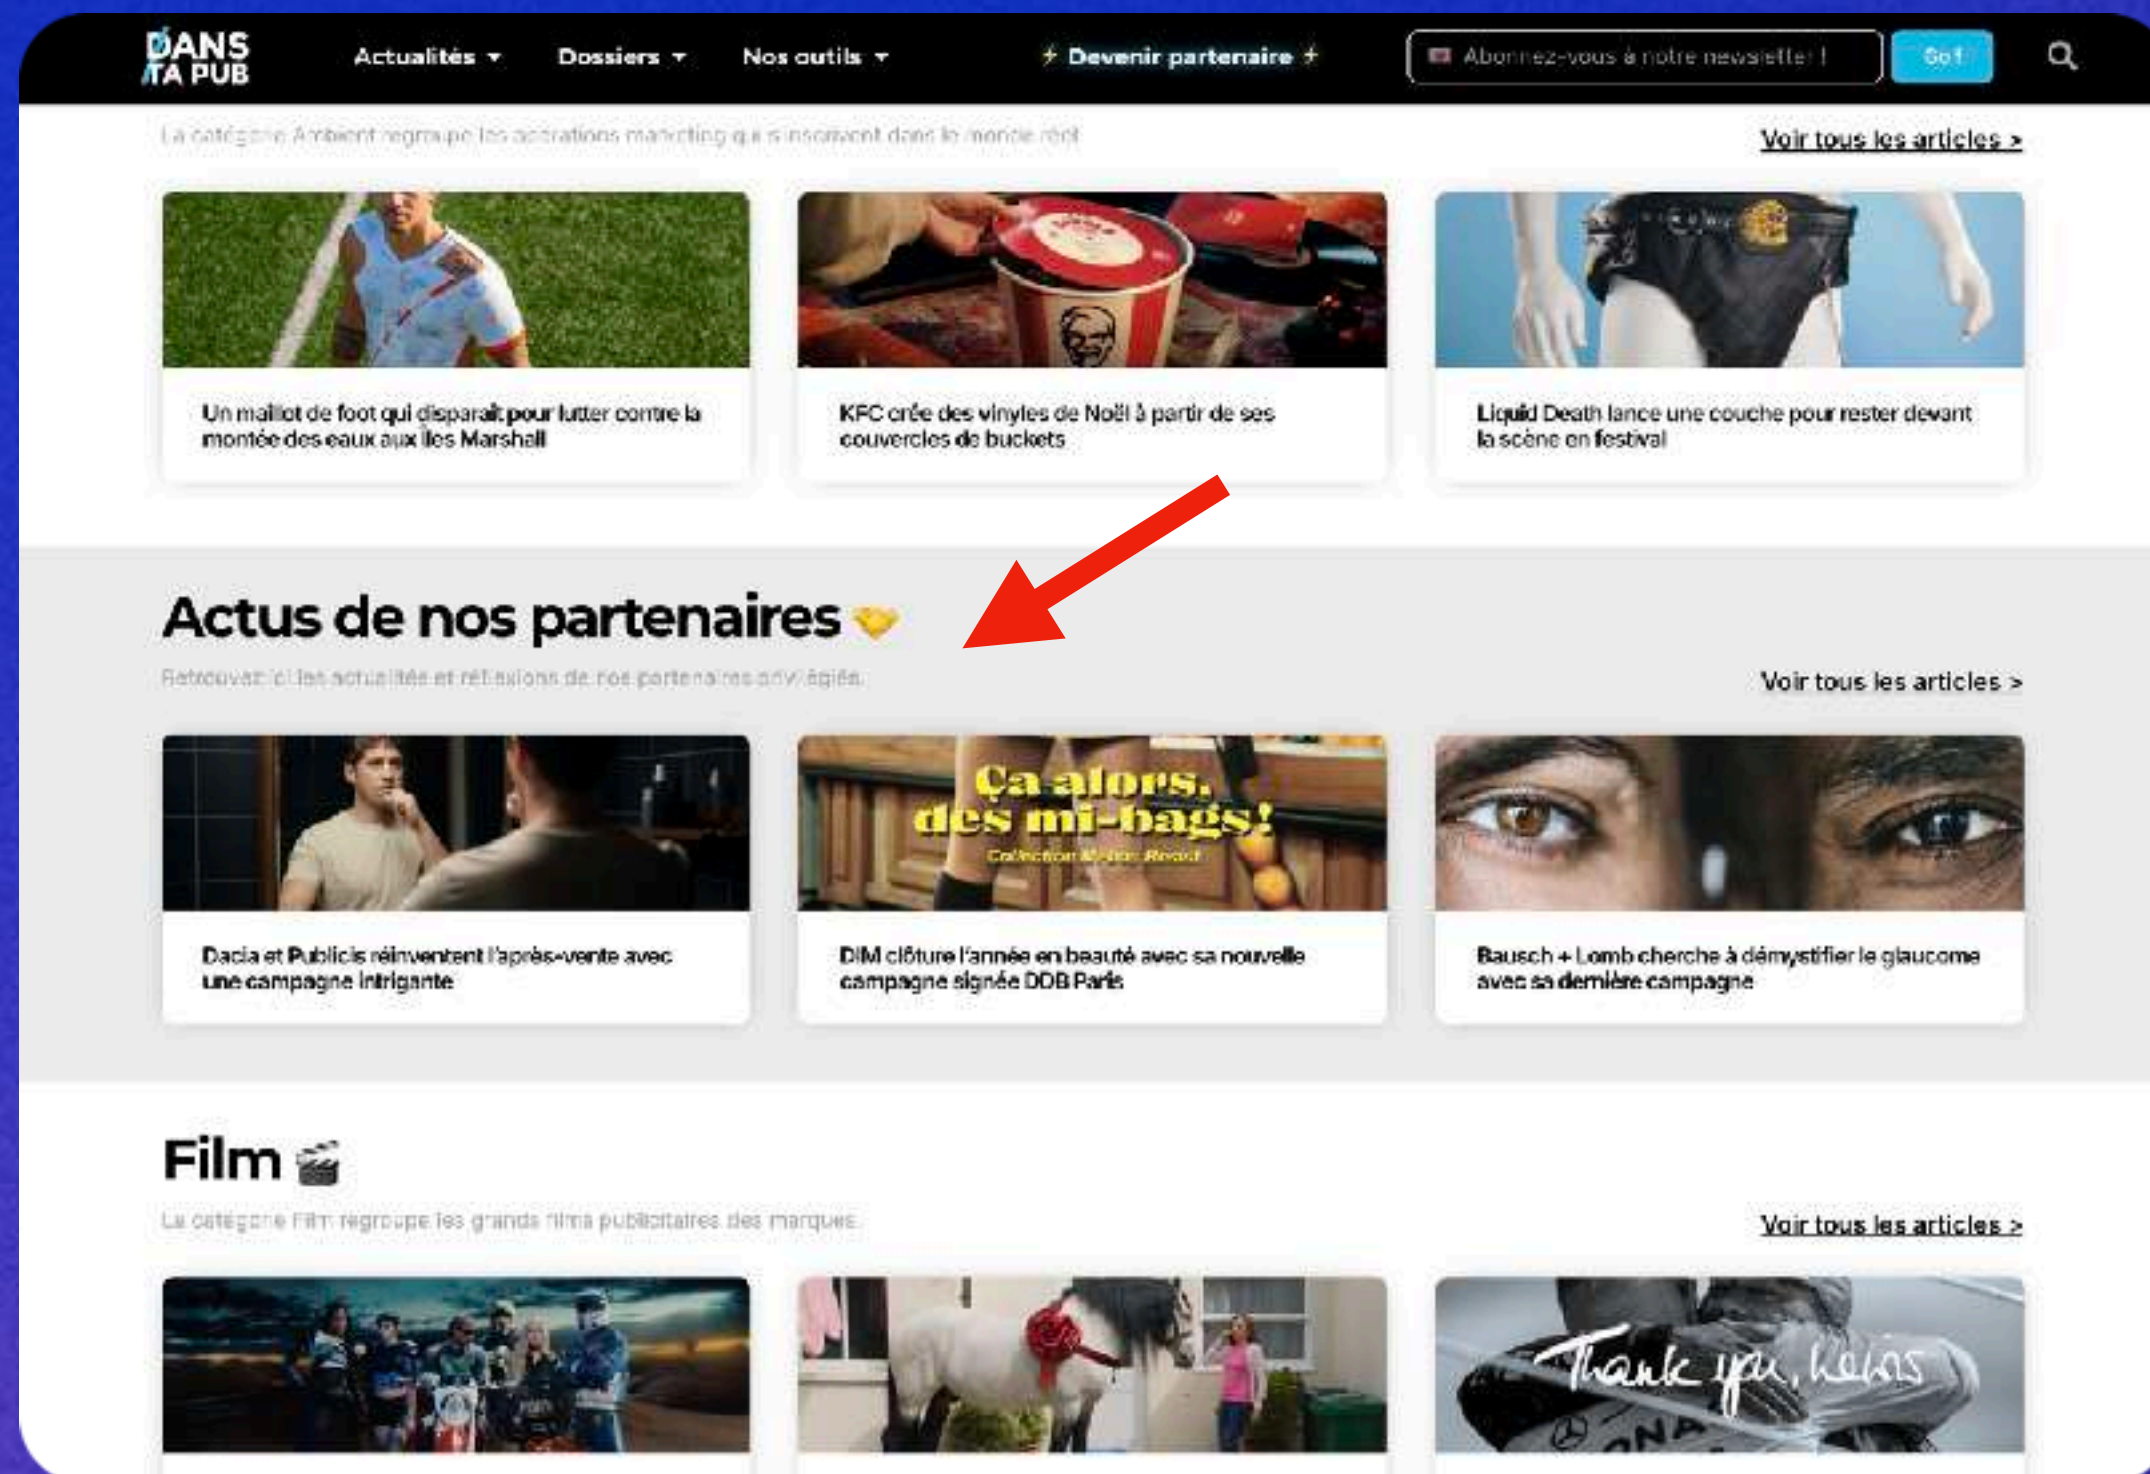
DANS TA PUB

Actualités ▾ Dossiers ▾ Nos outils ▾ ⚡ Devenir partenaire ⚡ Abonnez-vous à notre newsletter ! Go !

La catégorie Ambient regroupe les activations marketing qui s'inscrivent dans le monde réel

Voir tous les articles >

Un maillot de foot qui disparaît pour lutter contre la montée des eaux aux îles Marshall

KFC crée des vinyles de Noël à partir de ses couvercles de buckets

Liquid Death lance une couche pour rester devant la scène en festival

Actus de nos partenaires

Retrouvez ici les actualités et réflexions de nos partenaires privilégiés.

Voir tous les articles >

Dacia et Publicis réinventent l'après-vente avec une campagne intrigante

Ça alors, des mi-bags!
Collection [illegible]

DIM clôture l'année en beauté avec sa nouvelle campagne signée DDB Paris

Bausch + Lomb cherche à démystifier le glaucome avec sa dernière campagne

Film

La catégorie Film regroupe les grands films publicitaires des marques.

Voir tous les articles >

Thank you, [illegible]